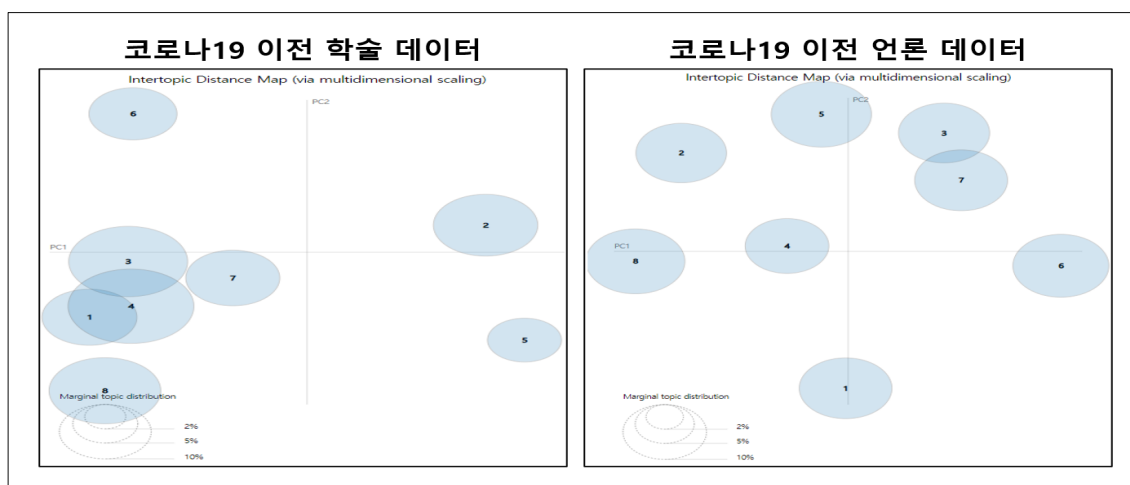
코로나19 이전 학술 데이터

Intertopic Distance Map (via multidimensional scaling)

PC2
PC1
6
2
3
7
4
1
5
8
Marginal topic distribution
2%
5%
10%

코로나19 이전 언론 데이터

Intertopic Distance Map (via multidimensional scaling)

PC2
PC1
5
3
2
7
4
8
6
1
Marginal topic distribution
2%
5%
10%